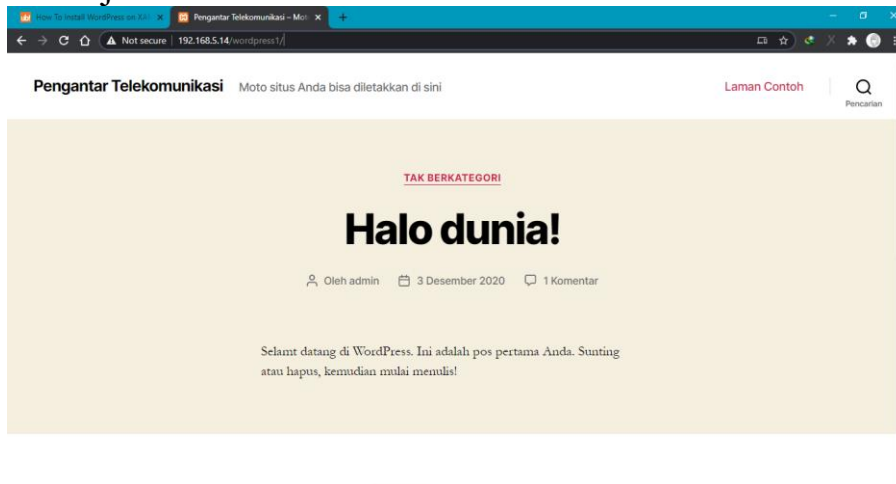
How To Install WordPress on XA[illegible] ×
Pengantar Telekomunikasi – Mot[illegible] ×
+

Not secure | 192.168.5.14/wordpress1/

Pengantar Telekomunikasi Moto situs Anda bisa diletakkan di sini

Laman Contoh

Pencarian

TAK BERKATEGORI

Halo dunia!

Oleh admin 3 Desember 2020 1 Komentar

Selamt datang di WordPress. Ini adalah pos pertama Anda. Sunting atau hapus, kemudian mulai menulis!